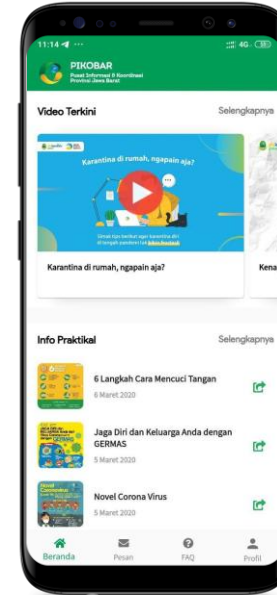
11:14
4G

PIKOBAR
Pusat Informasi & Koordinasi Provinsi Jawa Barat

Video Terkini
Selengkapnya

Karantina di rumah, ngapain aja?

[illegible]

Karantina di rumah, ngapain aja?

Kena

Info Praktikal
Selengkapnya

6 Langkah Cara Mencuci Tangan
6 Maret 2020

Jaga Diri dan Keluarga Anda dengan GERMAS
5 Maret 2020

Novel Corona Virus
5 Maret 2020

Beranda
Pesan
FAQ
Profil